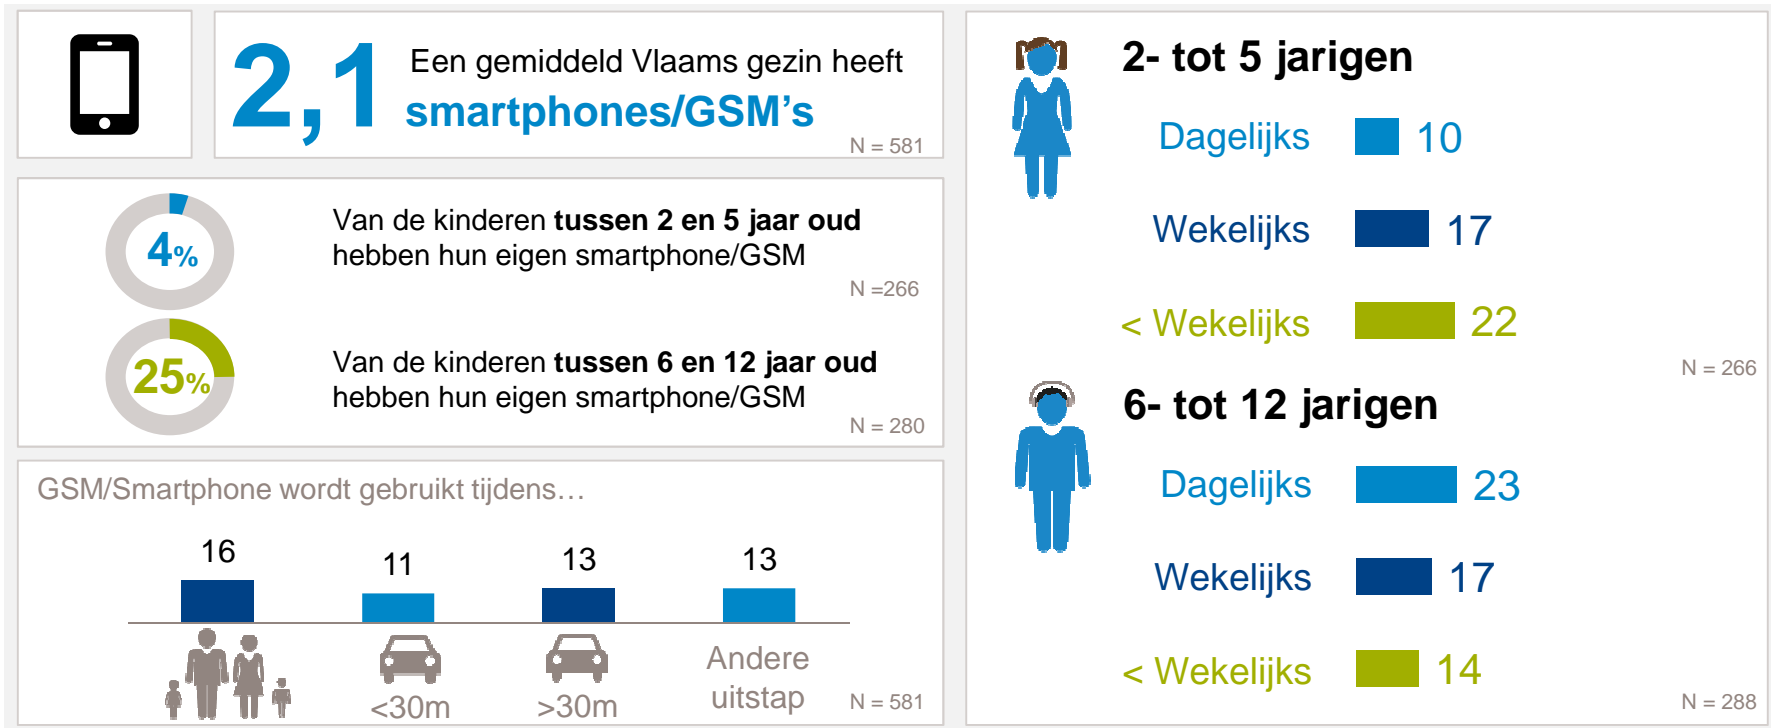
2,1 Een gemiddeld Vlaams gezin heeft smartphones/GSM's

N = 581

4%

Van de kinderen **tussen 2 en 5 jaar oud** hebben hun eigen smartphone/GSM

N =266

25%

Van de kinderen **tussen 6 en 12 jaar oud** hebben hun eigen smartphone/GSM

N = 280

GSM/Smartphone wordt gebruikt tijdens…

16 11 13 13

<30m >30m Andere uitstap

N = 581

2- tot 5 jarigen

Dagelijks 10

Wekelijks 17

< Wekelijks 22

N = 266

6- tot 12 jarigen

Dagelijks 23

Wekelijks 17

< Wekelijks 14

N = 288